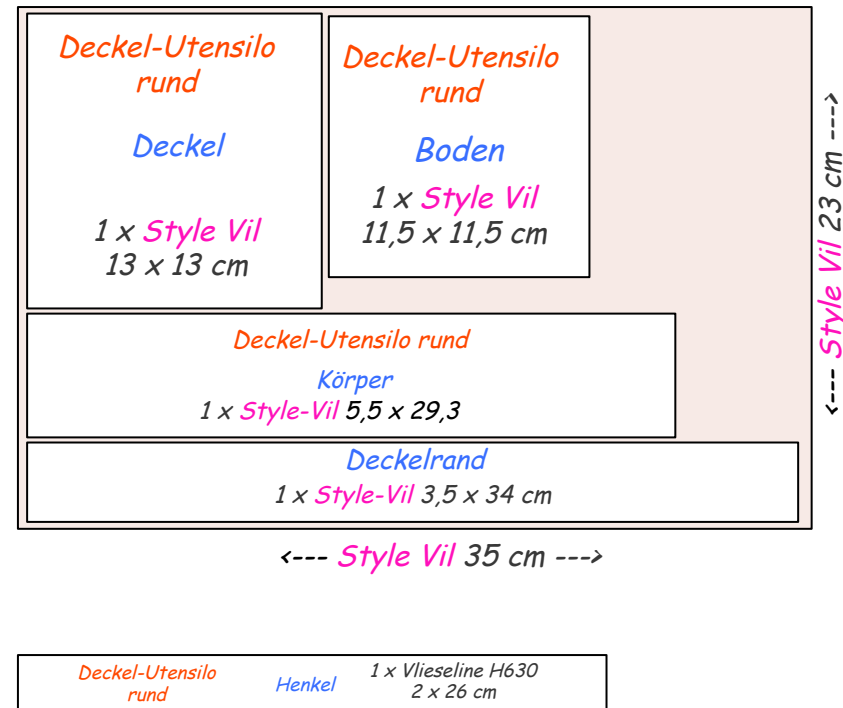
Deckel-Utensilo rund

Deckel

1 x Style Vil
13 x 13 cm

Deckel-Utensilo rund

Boden

1 x Style Vil
11,5 x 11,5 cm

<--- Style Vil 23 cm --->

Deckel-Utensilo rund

Körper
1 x Style-Vil 5,5 x 29,3

Deckelrand
1 x Style-Vil 3,5 x 34 cm

<--- Style Vil 35 cm --->

Deckel-Utensilo rund

Henkel

1 x Vlieseline H630
2 x 26 cm